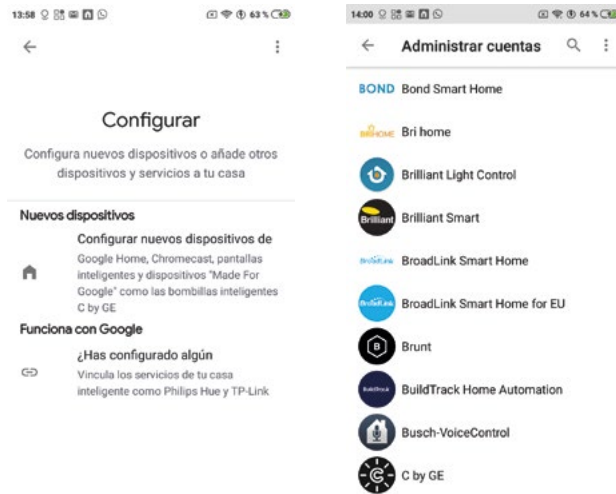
13:58 63%

Configurar

Configura nuevos dispositivos o añade otros dispositivos y servicios a tu casa

Nuevos dispositivos

Configurar nuevos dispositivos de

Google Home, Chromecast, pantallas inteligentes y dispositivos "Made For Google" como las bombillas inteligentes C by GE

Funciona con Google

¿Has configurado algún

Vincula los servicios de tu casa inteligente como Philips Hue y TP-Link

14:00 64%

Administrar cuentas

BOND Bond Smart Home

BRIHOME Bri home

Brilliant Light Control

Brilliant Brilliant Smart

BroadLink BroadLink Smart Home

BroadLink BroadLink Smart Home for EU

Brunt

BuildTrack BuildTrack Home Automation

Busch-VoiceControl

C by GE